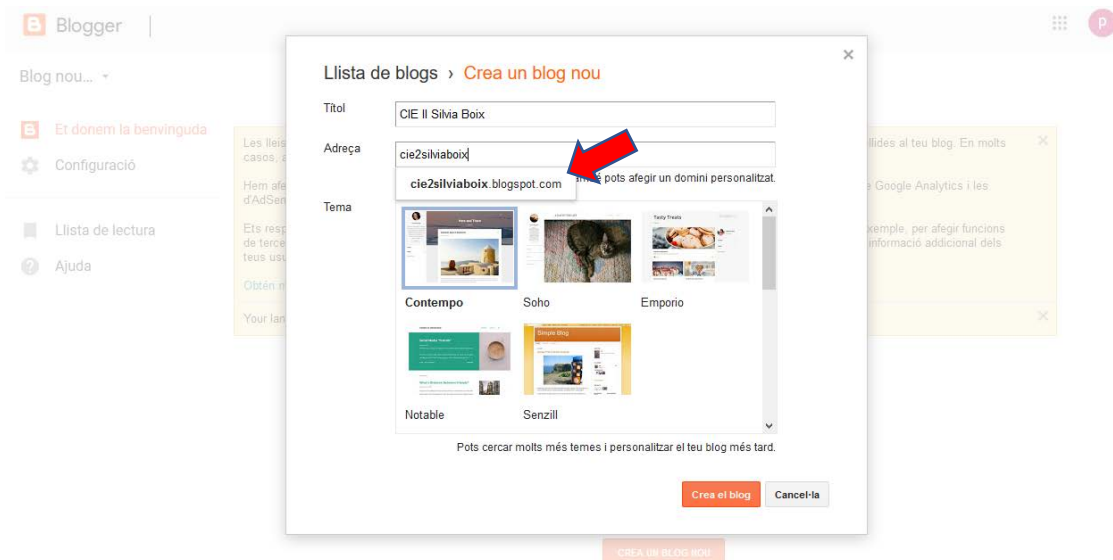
Blogger

Blog nou...

Et donem la benvinguda

Configuració

Llista de lectura

Ajuda

Les lleis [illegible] casos, a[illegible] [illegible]llides al teu blog. En molts

Hem afe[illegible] d'AdSen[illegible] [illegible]e Google Analytics i les

Ets resp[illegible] de terce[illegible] teus usu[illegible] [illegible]xemple, per afegir funcions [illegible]nformació addicional dels

Obtén m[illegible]

Your lan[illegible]

Llista de blogs › Crea un blog nou

Títol
CIE Il Sílvia Boix

Adreça
cie2silviaboix
cie2silviaboix.blogspot.com
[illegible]é pots afegir un domini personalitzat.

Tema
Contempo
Soho
Emporio
Notable
Senzill

Pots cercar molts més temes i personalitzar el teu blog més tard.

Crea el blog
Cancel·la

CREA UN BLOG NOU